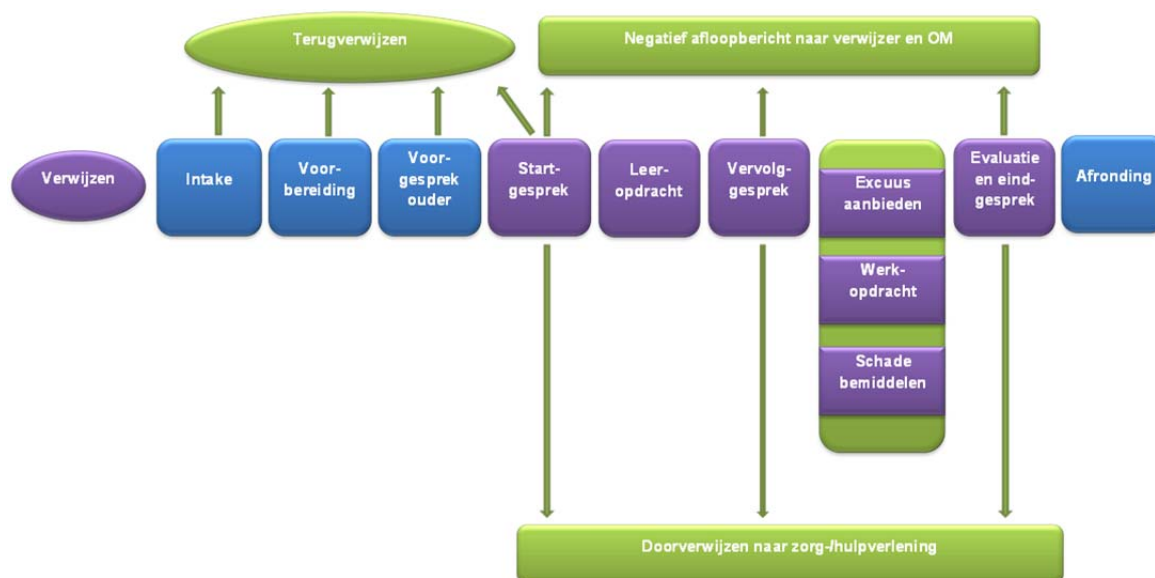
Terugverwijzen

Negatief afloopbericht naar verwijzer en OM

Verwijzen

Intake

Voor-bereiding

Voor-gesprek ouder

Start-gesprek

Leer-opdracht

Vervolg-gesprek

Excuus aanbieden

Werk-opdracht

Schade bemiddelen

Evaluatie en eind-gesprek

Afronding

Doorverwijzen naar zorg-/hulpverlening